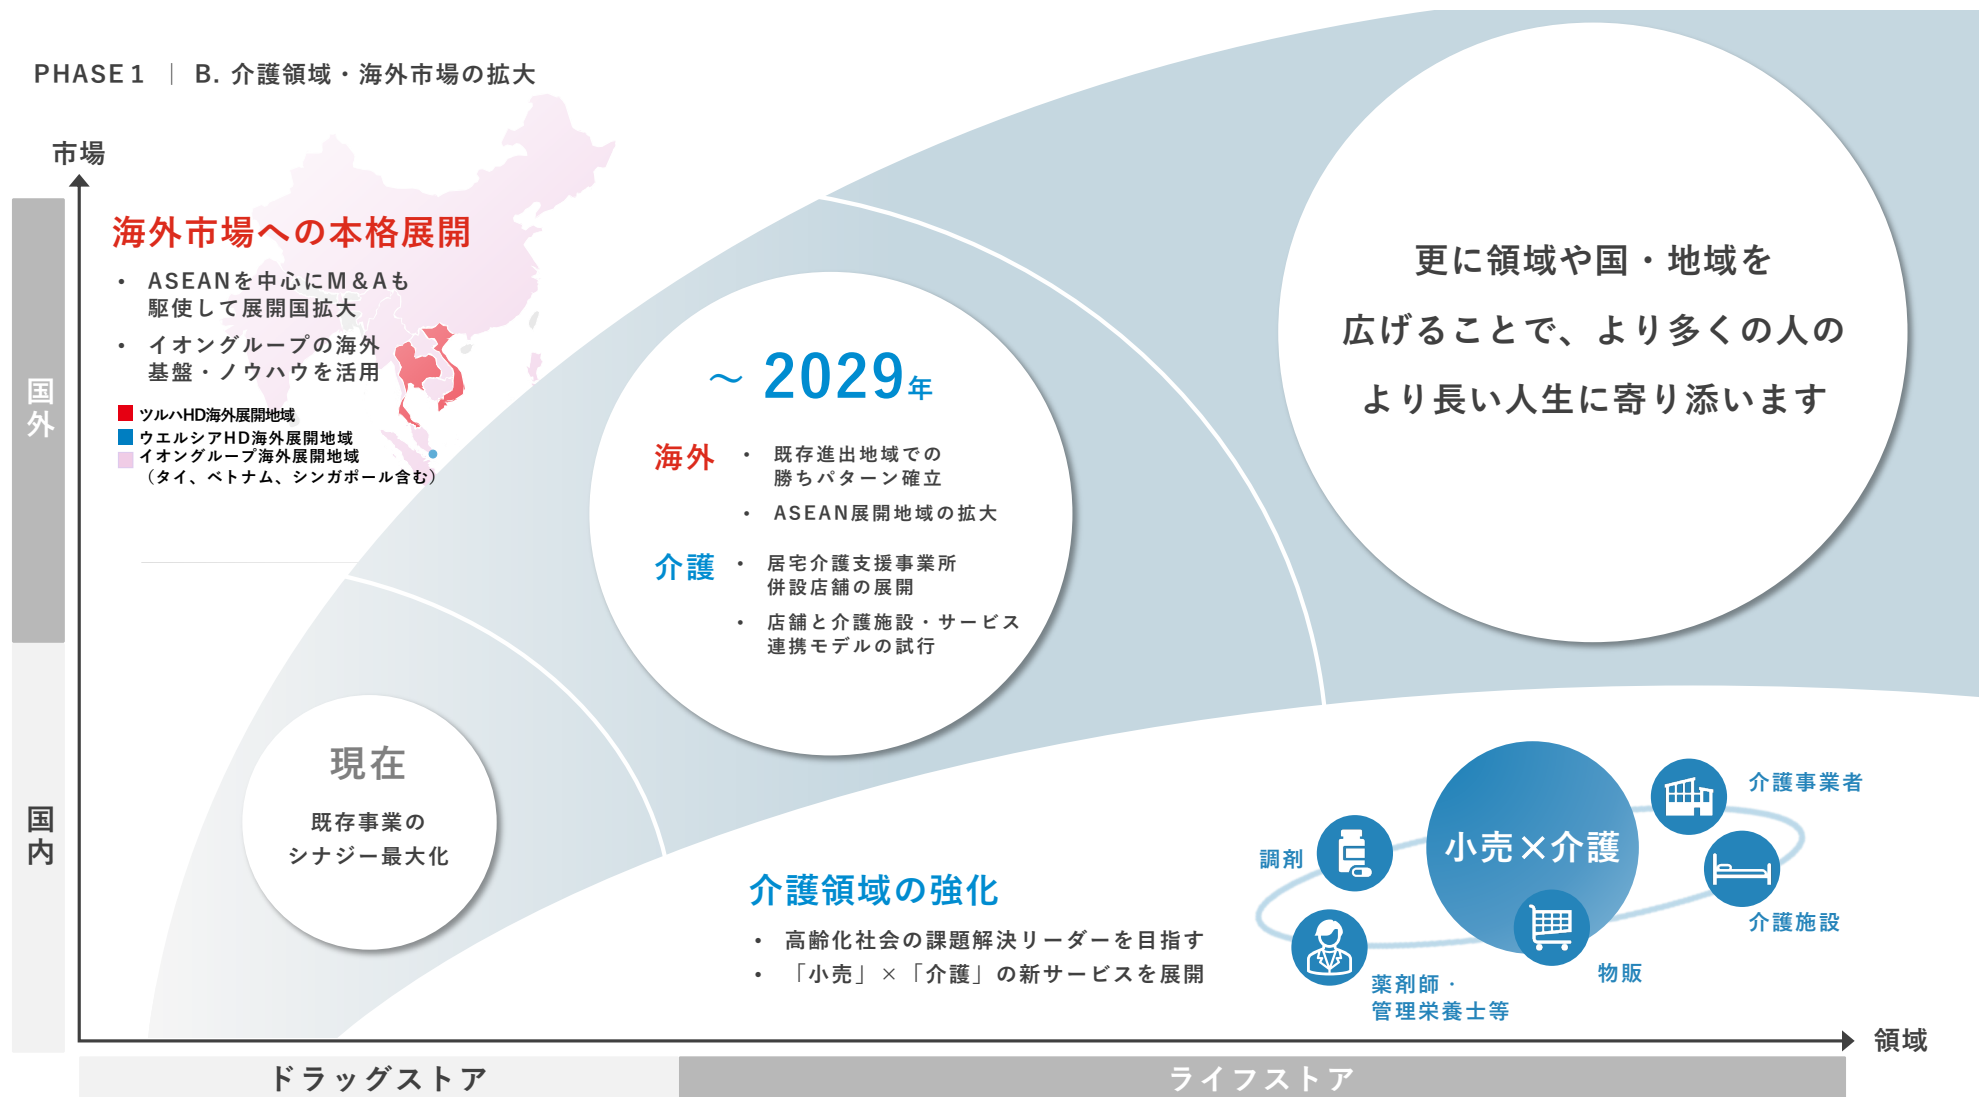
PHASE 1 ｜ B. 介護領域・海外市場の拡大

市場

国外

国内

海外市場への本格展開

• ASEANを中心にM&Aも駆使して展開国拡大

• イオングループの海外基盤・ノウハウを活用

ツルハHD海外展開地域
ウエルシアHD海外展開地域
イオングループ海外展開地域
（タイ、ベトナム、シンガポール含む）

～ 2029年

海外
• 既存進出地域での勝ちパターン確立
• ASEAN展開地域の拡大

介護
• 居宅介護支援事業所併設店舗の展開
• 店舗と介護施設・サービス連携モデルの試行

更に領域や国・地域を広げることで、より多くの人のより長い人生に寄り添います

現在

既存事業のシナジー最大化

介護領域の強化

• 高齢化社会の課題解決リーダーを目指す
• 「小売」×「介護」の新サービスを展開

調剤

小売×介護

介護事業者

介護施設

物販

薬剤師・管理栄養士等

領域

ドラッグストア

ライフストア